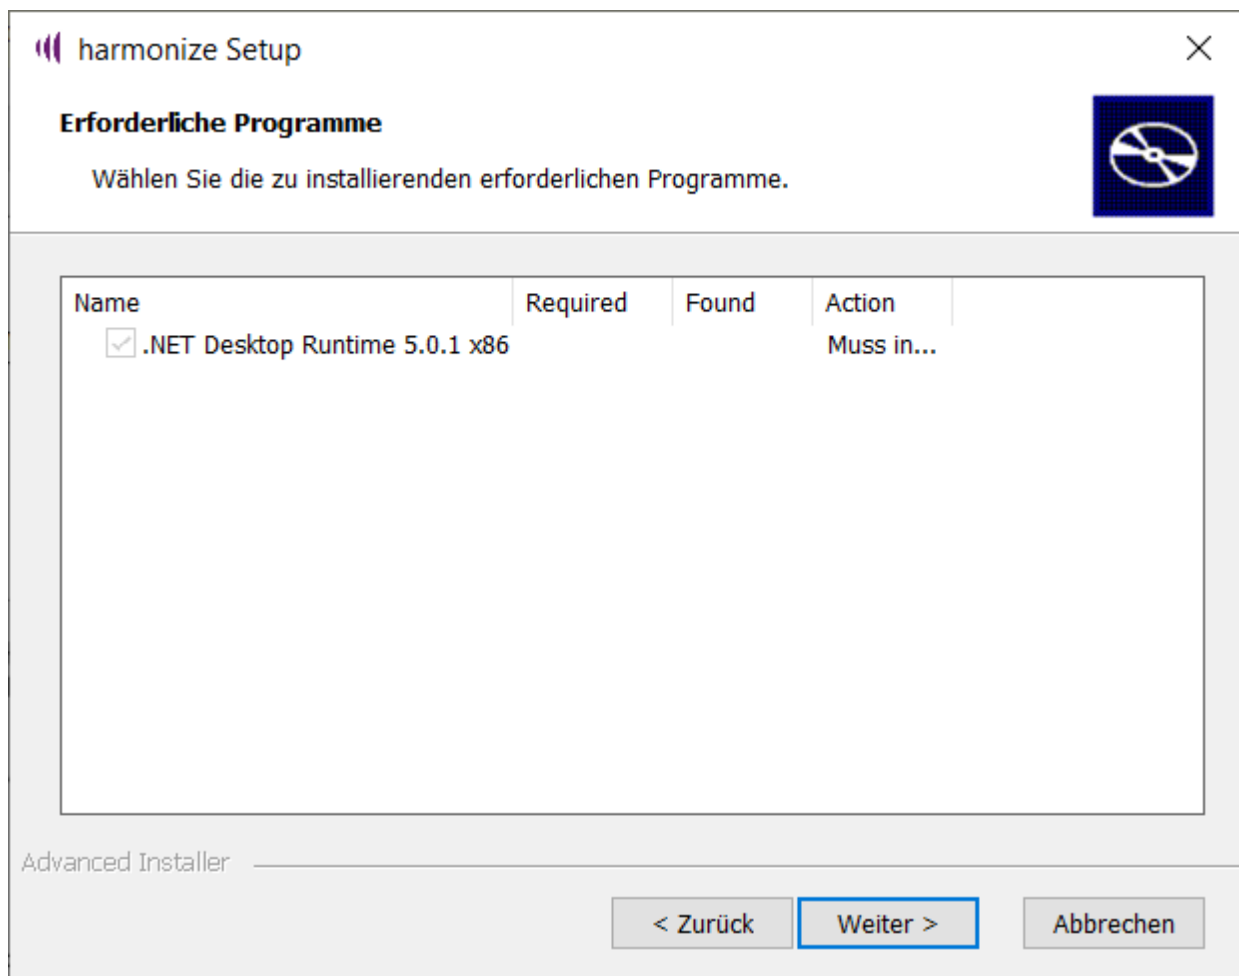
harmonize Setup

Erforderliche Programme

Wählen Sie die zu installierenden erforderlichen Programme.

| Name | Required | Found | Action |
|---|---|---|---|
| .NET Desktop Runtime 5.0.1 x86 | | | Muss in... |

Advanced Installer

< Zurück

Weiter >

Abbrechen